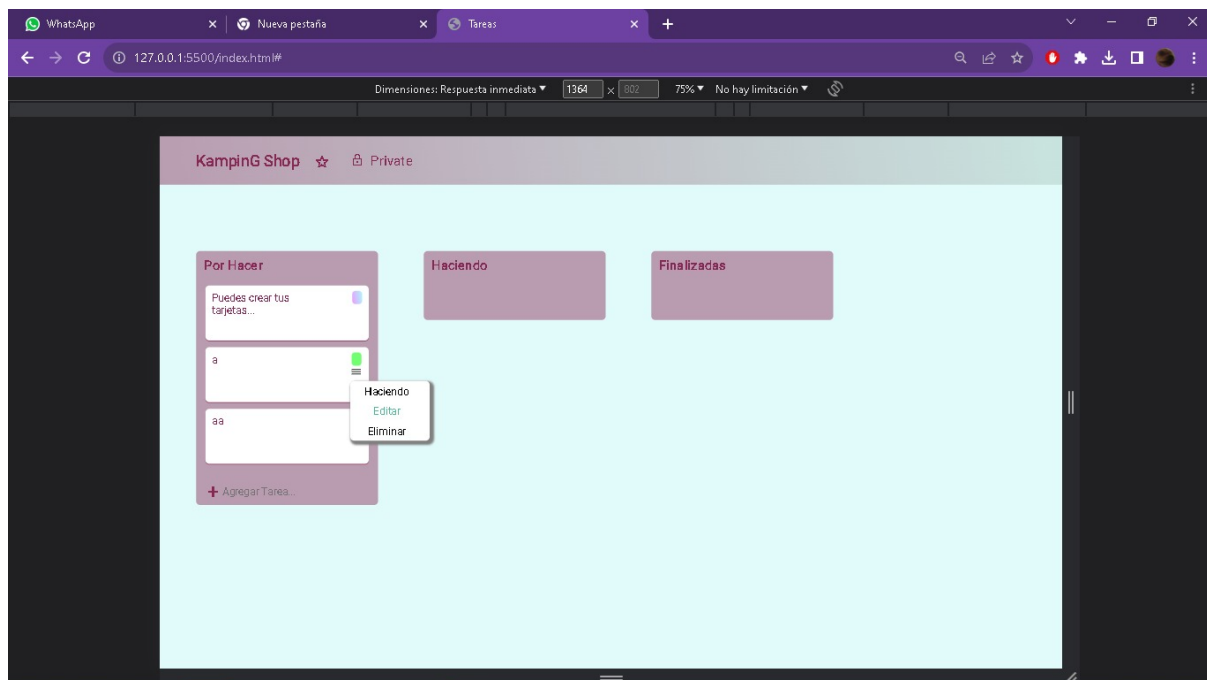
WhatsApp
Nueva pestaña
Tareas
127.0.0.1:5500/index.html#
Dimensiones: Respuesta inmediata ▼ 1364 × 802 75% ▼ No hay limitación ▼

KampinG Shop ☆ Private

Por Hacer
Puedes crear tus tarjetas...
a
aa
+ Agregar Tarea...

Haciendo
Editar
Eliminar

Haciendo

Finalizadas